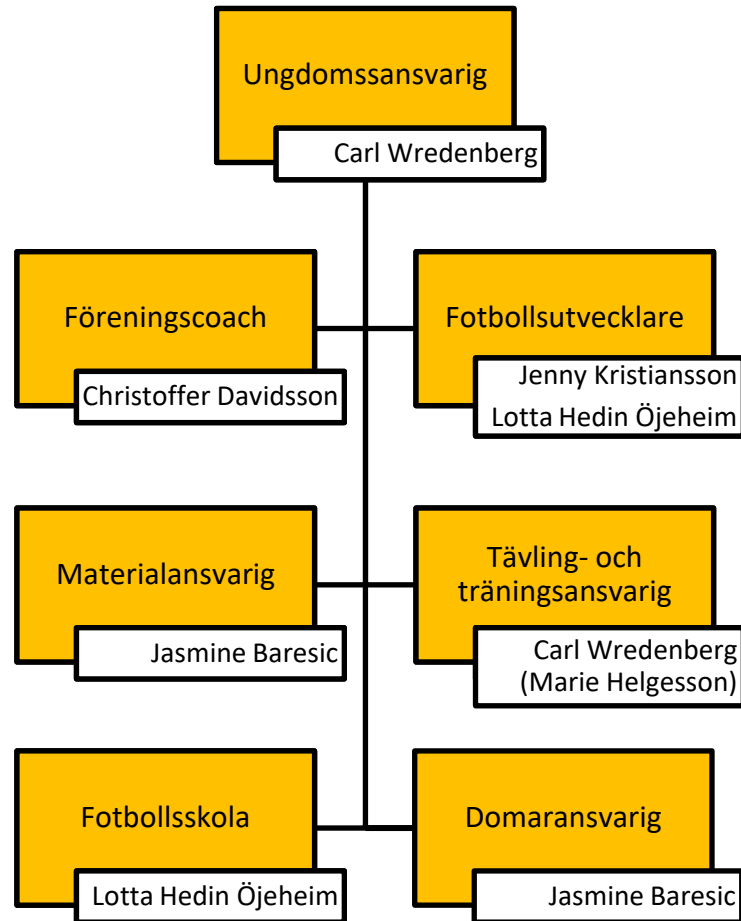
Ungdomssansvarig

Carl Wredenberg

Föreningscoach

Christoffer Davidsson

Fotbollsutvecklare

Jenny Kristiansson
Lotta Hedin Öjeheim

Materialansvarig

Jasmine Baresic

Tävling- och träningsansvarig

Carl Wredenberg
(Marie Helgesson)

Fotbollsskola

Lotta Hedin Öjeheim

Domaransvarig

Jasmine Baresic